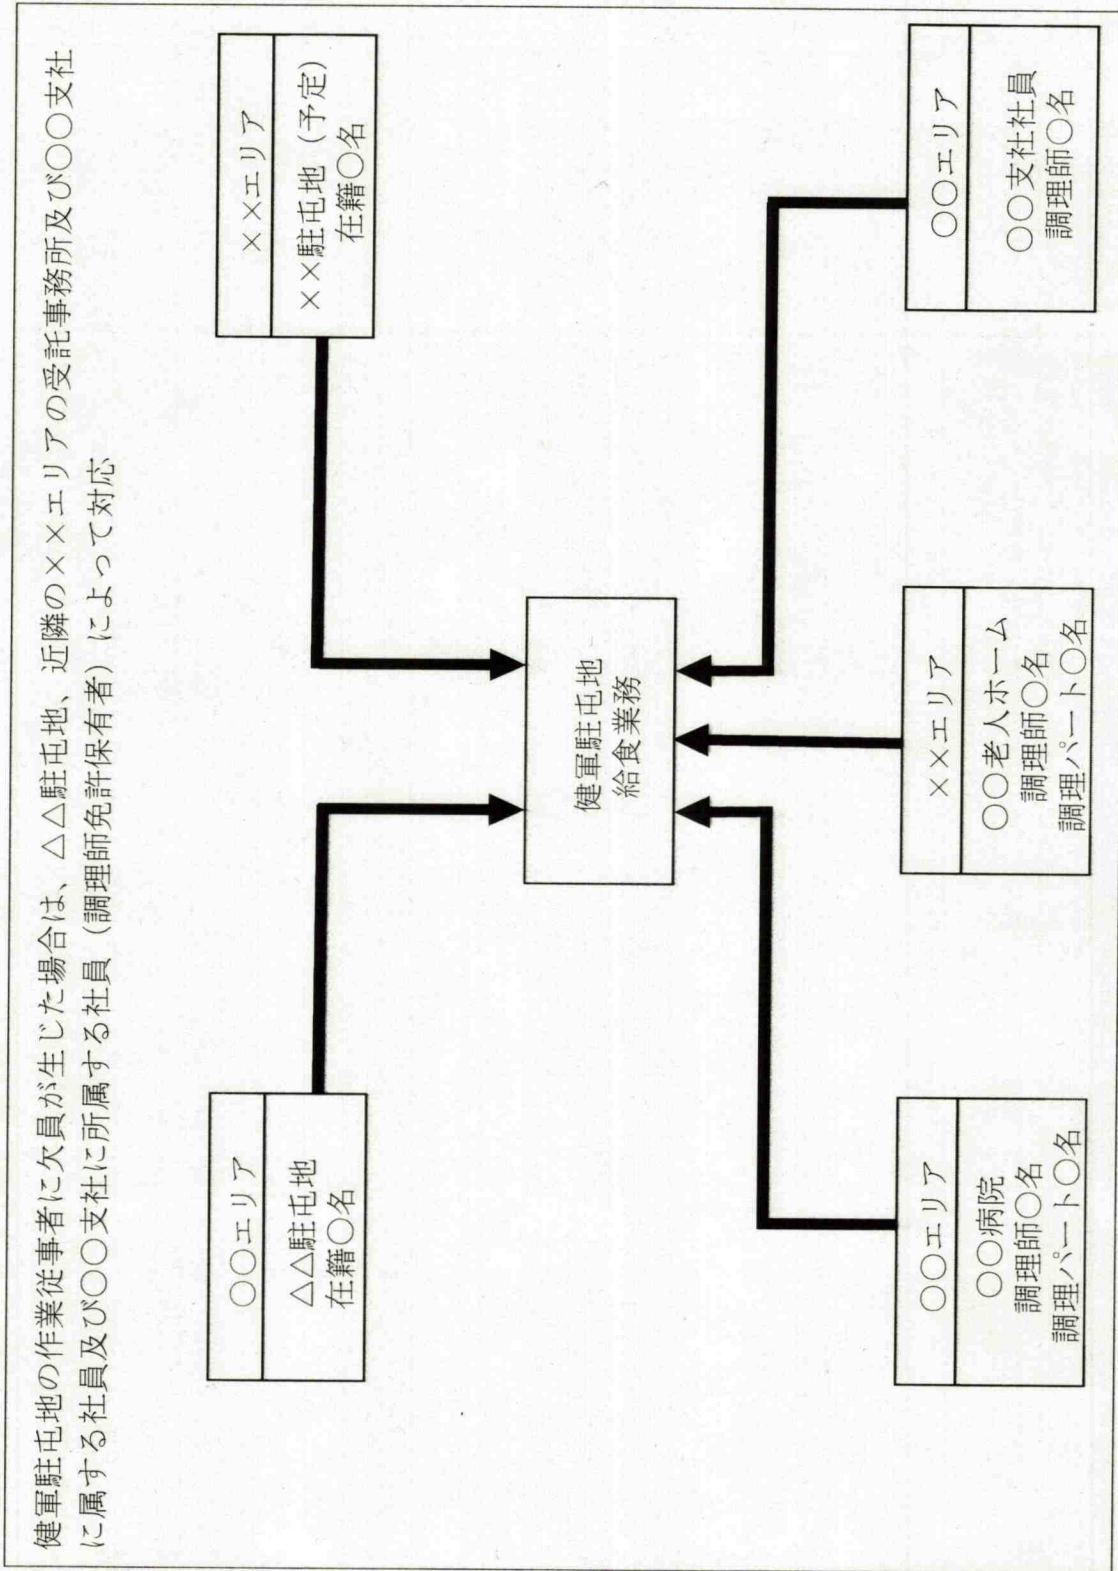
健軍駐屯地の作業従事者に欠員が生じた場合は、△△駐屯地、近隣の××エリアの受託事務所及び○○支社に属する社員及び○○支社に所属する社員（調理師免許保有者）によって対応

○○エリア
△△駐屯地
在籍○名

××エリア
××駐屯地（予定）
在籍○名

健軍駐屯地
給食業務

○○エリア
○○支社社員
調理師○名

××エリア
○○老人ホーム
調理師○名
調理パート○名

○○エリア
○○病院
調理師○名
調理パート○名